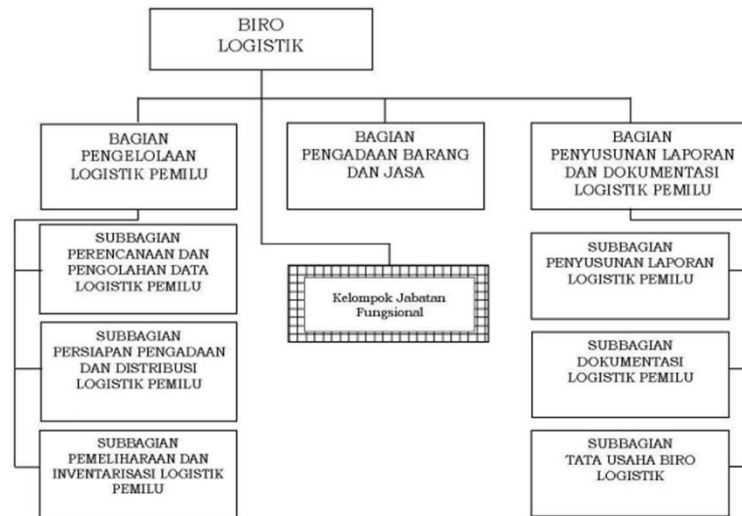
BIRO LOGISTIK

BAGIAN PENGELOLAAN LOGISTIK PEMILU

BAGIAN PENGADAAN BARANG DAN JASA

BAGIAN PENYUSUNAN LAPORAN DAN DOKUMENTASI LOGISTIK PEMILU

SUBBAGIAN PERENCANAAN DAN PENGOLAHAN DATA LOGISTIK PEMILU

SUBBAGIAN PERSIAPAN PENGADAAN DAN DISTRIBUSI LOGISTIK PEMILU

SUBBAGIAN PEMELIHARAAN DAN INVENTARISASI LOGISTIK PEMILU

Kelompok Jabatan Fungsional

SUBBAGIAN PENYUSUNAN LAPORAN LOGISTIK PEMILU

SUBBAGIAN DOKUMENTASI LOGISTIK PEMILU

SUBBAGIAN TATA USAHA BIRO LOGISTIK